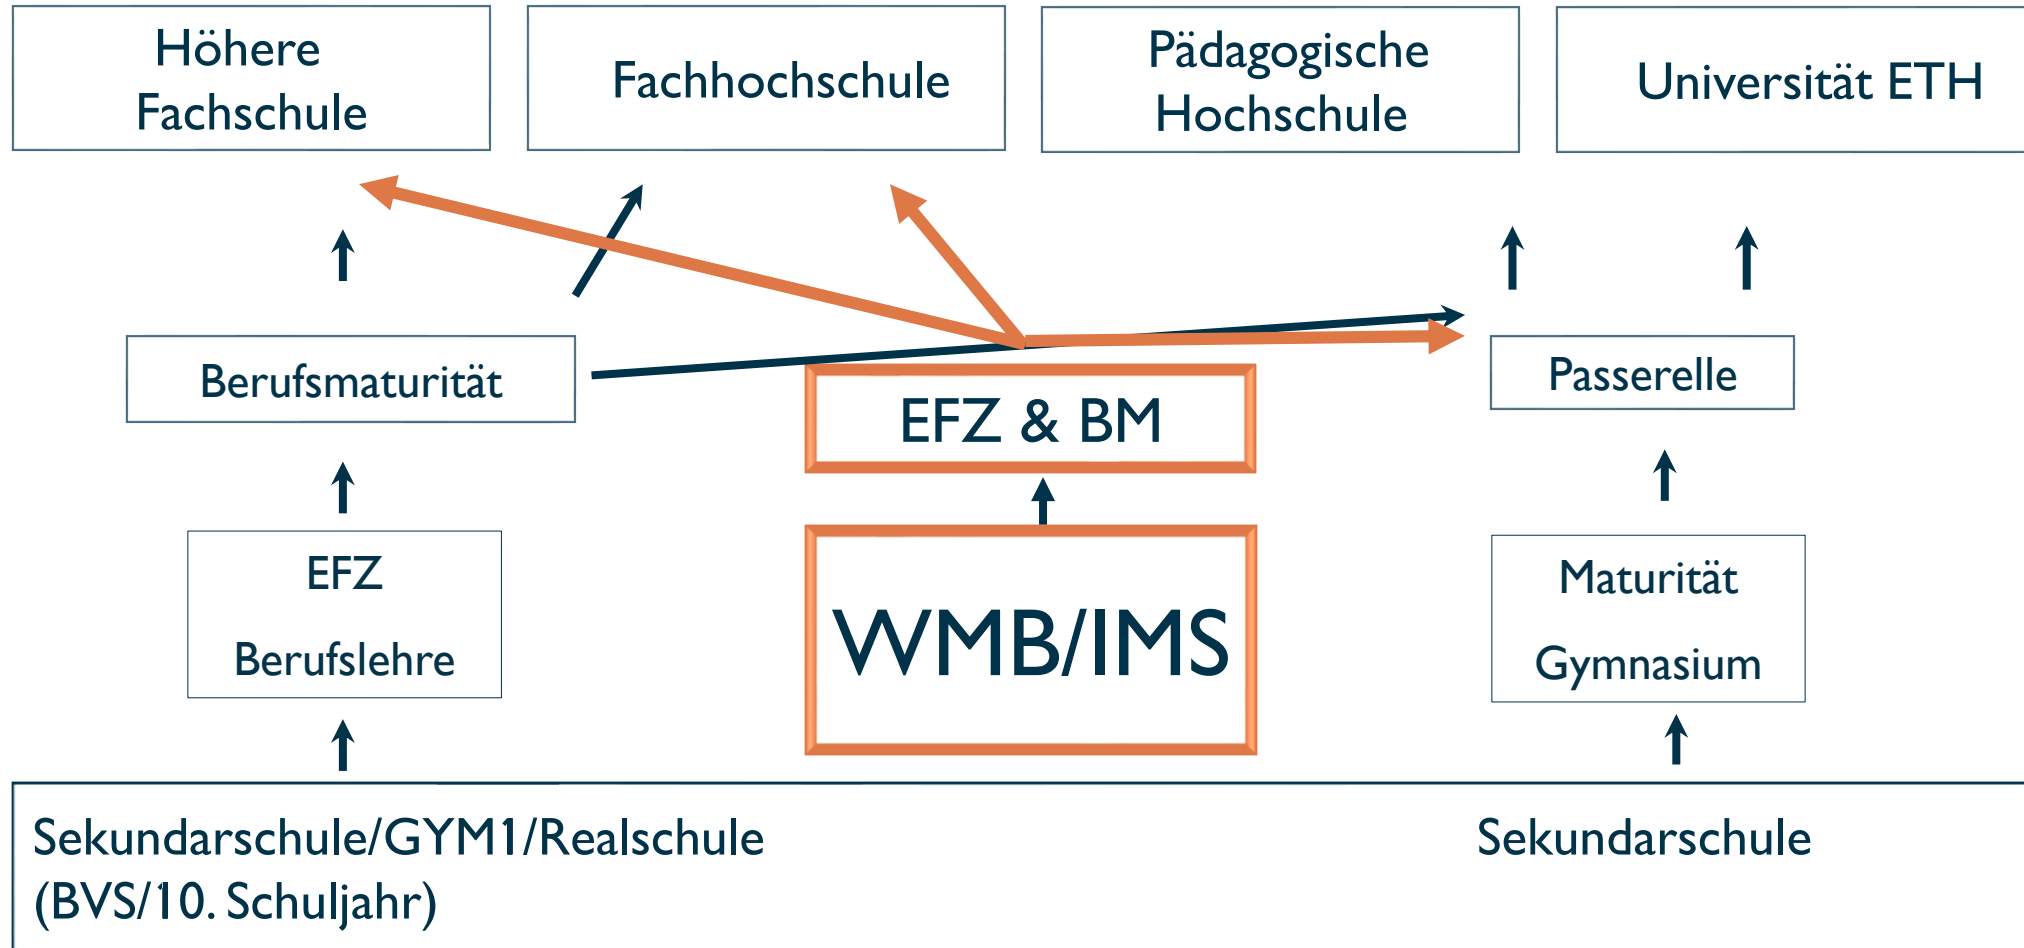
Höhere Fachschule

Fachhochschule

Pädagogische Hochschule

Universität ETH

Berufsmaturität

EFZ & BM

Passerelle

EFZ

Berufslehre

WMB/IMS

Maturität

Gymnasium

Sekundarschule/GYM1/Realschule (BVS/10. Schuljahr)

Sekundarschule